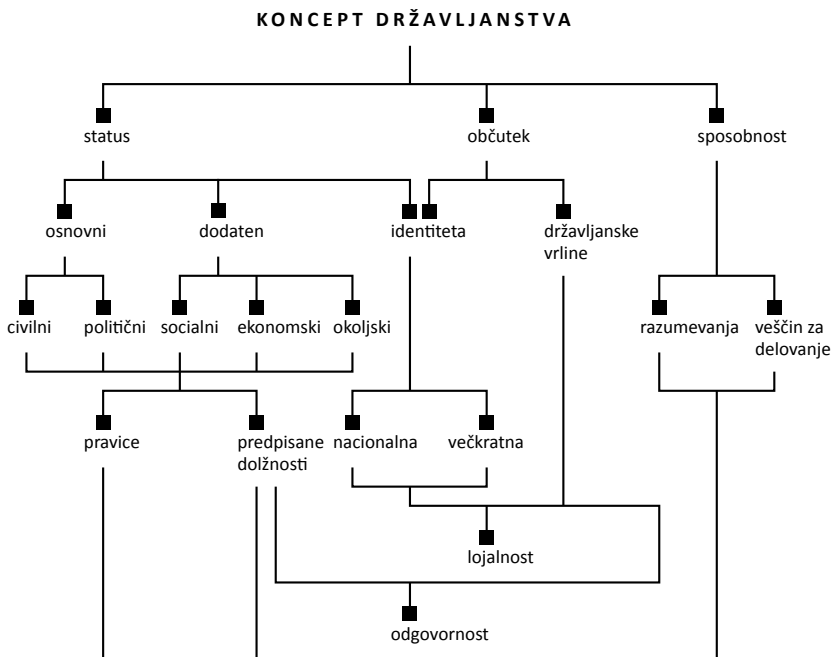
KONCEPT DRŽAVLJANSTVA

status

občutek

sposobnost

osnovni

dodaten

identiteta

državljanske vrline

civilni

politični

socialni

ekonomski

okoljski

razumevanja

veščin za delovanje

pravice

predpisane dolžnosti

nacionalna

večkratna

lojalnost

odgovornost